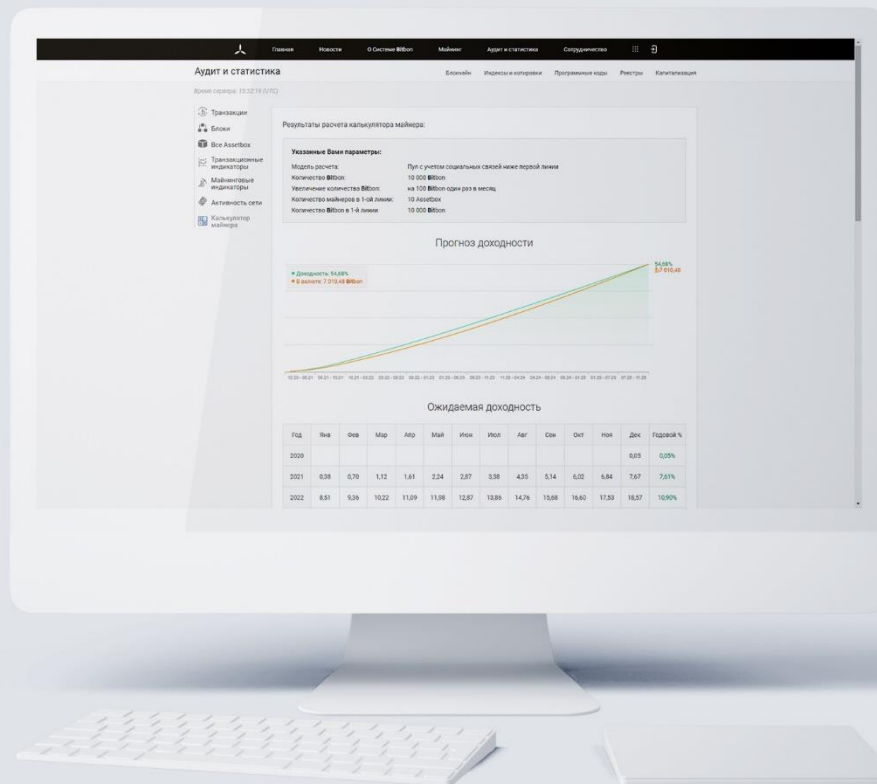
Главная Новости О Системе Bitbon Майнинг Аудит и статистика Сотрудничество

Аудит и статистика

Блокчейн Индексы и котировки Программные коды Реестры Капитализация

Время сервера: 15:32:19 (UTC)

Транзакции
Блоки
Все Assetbox
Транзакционные индикаторы
Майнинговые индикаторы
Активность сети
Калькулятор майнера

Результаты расчета калькулятора майнера:

Указанные Вами параметры:

Модель расчета: Пул с учетом социальных связей ниже первой линии
Количество Bitbon: 10 000 Bitbon
Увеличение количества Bitbon: на 100 Bitbon один раз в месяц
Количество майнеров в 1-ой линии: 10 Assetbox
Количество Bitbon в 1-й линии: 10 000 Bitbon

Прогноз доходности

Доходность: 54,68%
В валюте: 7 010,48 Bitbon

54,68%
7 010,48

Ожидаемая доходность

| Год | Янв | Фев | Мар | Апр | Май | Июн | Июл | Авг | Сен | Окт | Ноя | Дек | Годовой % |
|---|---|---|---|---|---|---|---|---|---|---|---|---|---|
| 2020 | | | | | | | | | | | | 0,05 | 0,05% |
| 2021 | 0,38 | 0,70 | 1,12 | 1,61 | 2,24 | 2,87 | 3,58 | 4,35 | 5,14 | 6,02 | 6,84 | 7,67 | 7,61% |
| 2022 | 8,51 | 9,36 | 10,22 | 11,09 | 11,98 | 12,87 | 13,86 | 14,76 | 15,68 | 16,60 | 17,53 | 18,57 | 10,90% |